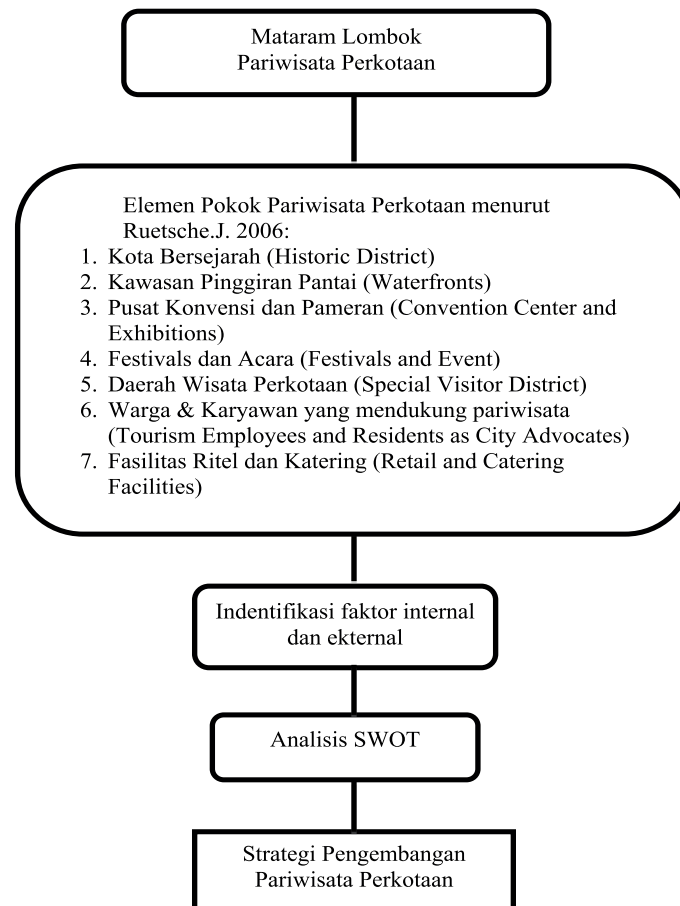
Mataram Lombok
Pariwisata Perkotaan

Elemen Pokok Pariwisata Perkotaan menurut Ruetsche.J. 2006:
1. Kota Bersejarah (Historic District)
2. Kawasan Pinggiran Pantai (Waterfronts)
3. Pusat Konvensi dan Pameran (Convention Center and Exhibitions)
4. Festivals dan Acara (Festivals and Event)
5. Daerah Wisata Perkotaan (Special Visitor District)
6. Warga & Karyawan yang mendukung pariwisata (Tourism Employees and Residents as City Advocates)
7. Fasilitas Ritel dan Katering (Retail and Catering Facilities)

Indentifikasi faktor internal dan ekternal

Analisis SWOT

Strategi Pengembangan
Pariwisata Perkotaan